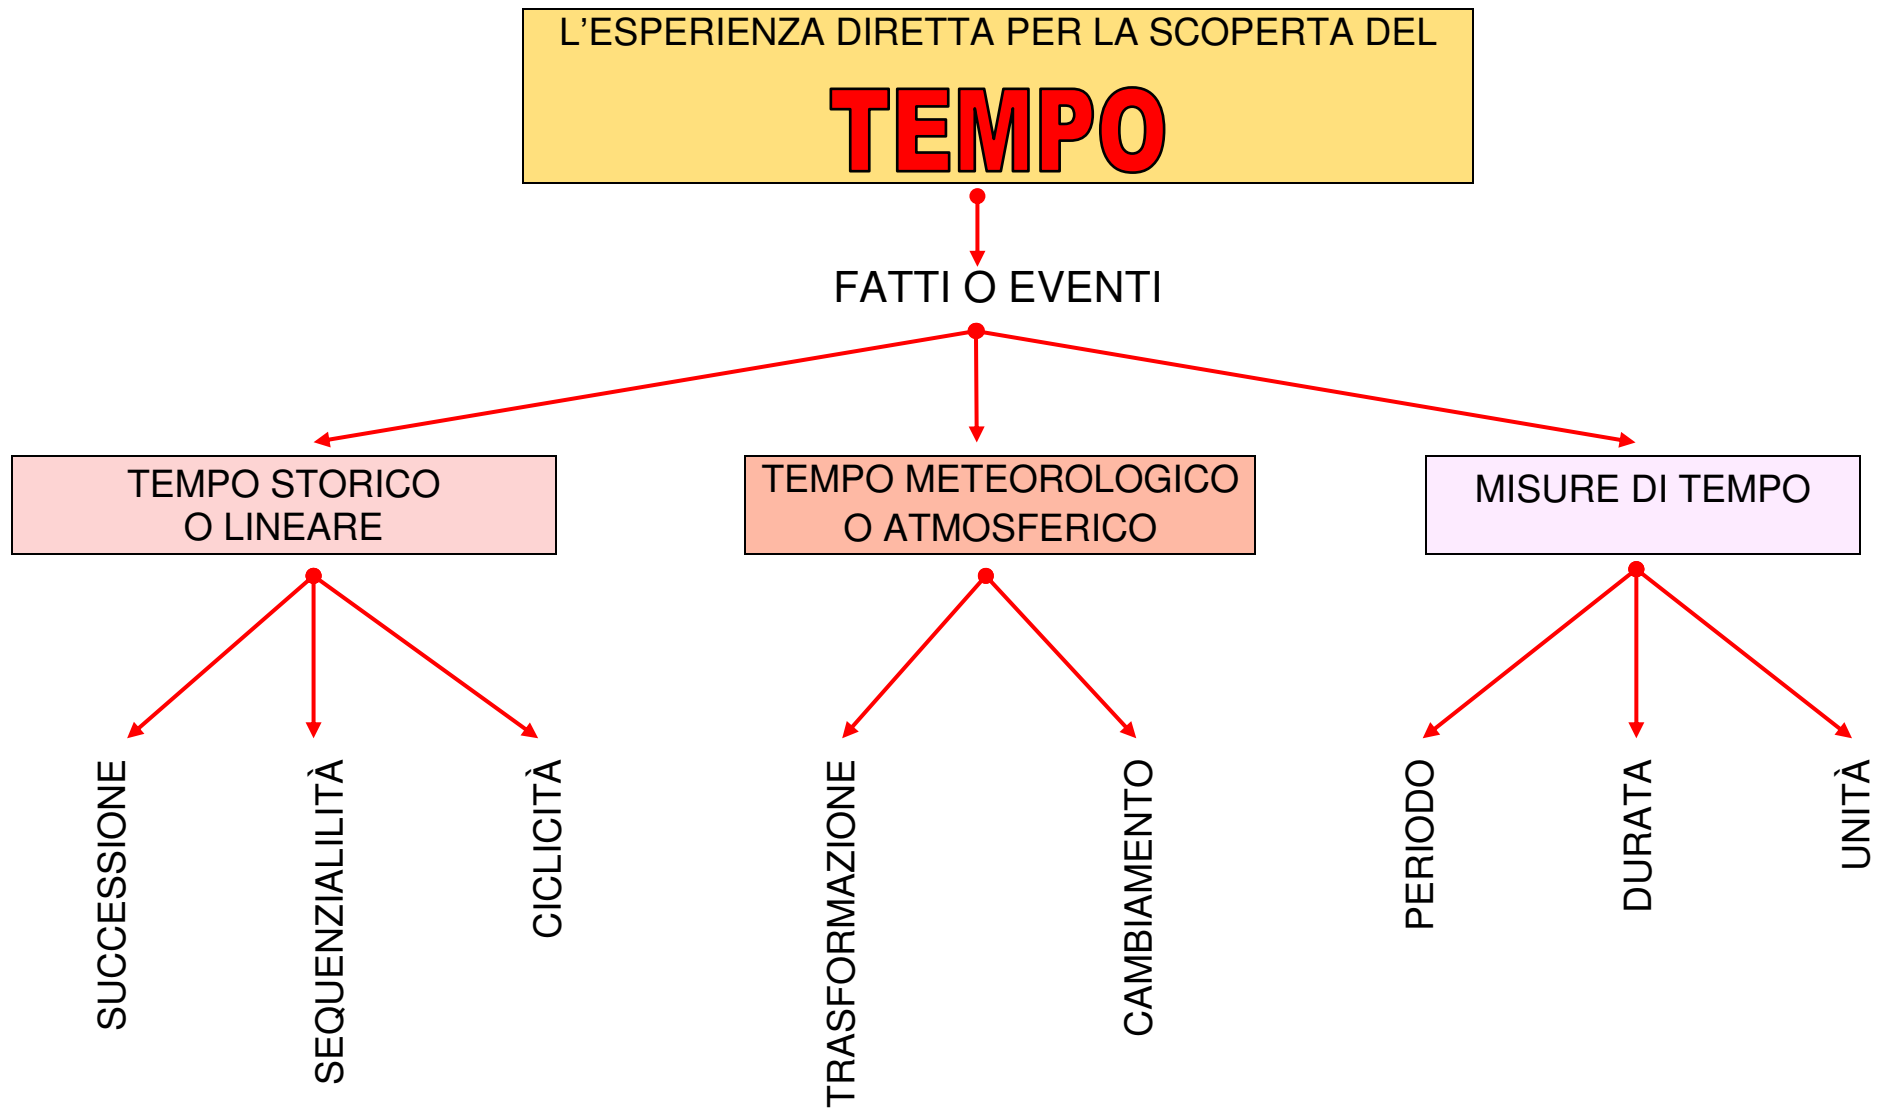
L'ESPERIENZA DIRETTA PER LA SCOPERTA DEL

TEMPO

FATTI O EVENTI

TEMPO STORICO O LINEARE

TEMPO METEOROLOGICO O ATMOSFERICO

MISURE DI TEMPO

SUCCESSIONE

SEQUENZIALILITÀ

CICLICITÀ

TRASFORMAZIONE

CAMBIAMENTO

PERIODO

DURATA

UNITÀ